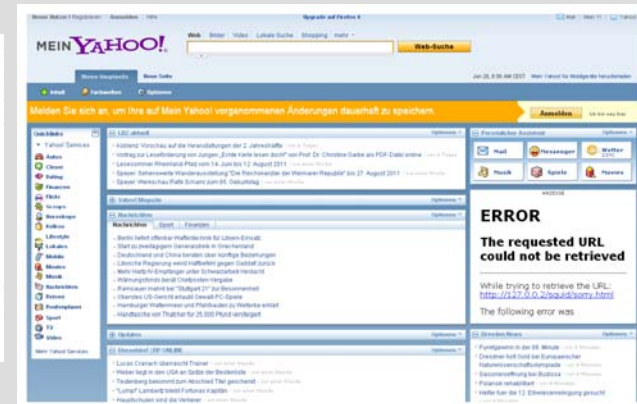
Neuer Nutzer / Registrieren Anmelden Hilfe

Upgrade auf Firefox 4

Mail Mein Y!

MEIN YAHOO!

Web Bilder Video Lokale Suche Shopping mehr

Web-Suche

Meine Hauptseite Neue Seite

Inhalt Farbwelten Optionen

Melden Sie sich an, um Ihre auf Mein Yahoo! vorgenommenen Änderungen dauerhaft zu speichern.

Anmelden

Quicklinks

Yahoo! Services

Autos

Chat

Dating

Finanzen

Flickr

Groups

Horoskope

Kochen

Lifestyle

Lokales

Mobile

Movies

Musik

Nachrichten

Reisen

Routenplaner

Sport

TV

Video

Mehr Yahoo! Services

LSC aktuell

Optionen

Koblenz: Vorschau auf die Veranstaltungen der 2. Jahreshälfte

Vortrag zur Leseförderung von jungen „Erste Hefte lesen doch" von Prof. Dr. Christine Garbe als PDF-Datei online

Lesesommer Rheinland-Pfalz vom 14. Juni bis 12. August 2011

Speyer: Sehenswerte Wanderausstellung "Die Reichskanzler der Weimarer Republik" bis 27. August 2011

Speyer: Wertschau Raffi Schanz zum 85. Geburtstag

Yahoo! Magazin

Nachrichten

Nachrichten Sport Finanzen

Berlin hofft offenbar Waffentechnik für Libyen-Einsatz

Streit zu zweitägigem Generalstreik in Griechenland

Deutschland und China beraten über künftige Beziehungen

Libysche Regierung weist Haftbefehl gegen Gaddafi zurück

Mehr Hartz-IV-Empfänger unter Schwarzarbeit Verdacht

Wärmungsfonds berät Chefposten-Vergabe

Ramsauer macht bei "Stuttgart 21" zur Besonnenheit

Obendes US-Gericht erlaubt Gewalt-PC-Spiele

Hamburger Wattenmeer und Pfahlbauten zu Welterbe erklärt

Handtasche von Thatcher für 25.500 Pfund versteigert

Updates

Optionen

Dienstleist (SP UNLINE)

Lucas Cranach überrascht Trainer

Weber liegt in den USA an Seite der Bestenliste

Tedenberg bekommt zum Abschied Titel geschenkt

"Lumpi" Lambertz bleibt Fortunas Kapitän

Hauptschulen sind die Verlierer

Persönlicher Assistent

Mail

Messenger

Wetter

Musik

Spiele

Movies

ERROR

The requested URL could not be retrieved

While trying to retrieve the URL: http://127.0.0.2/squid/sorry.html

The following error was

Dresden News

Fünftgarnien in der 86. Minute

Dresdner holt Gold bei Europäischer Naturwissenschaftsolympiade

Saisoneröffnung bei Buddeua

Polonia rehabilitiert

Helfer fuer die 12. Elbewerbewerbung gesucht